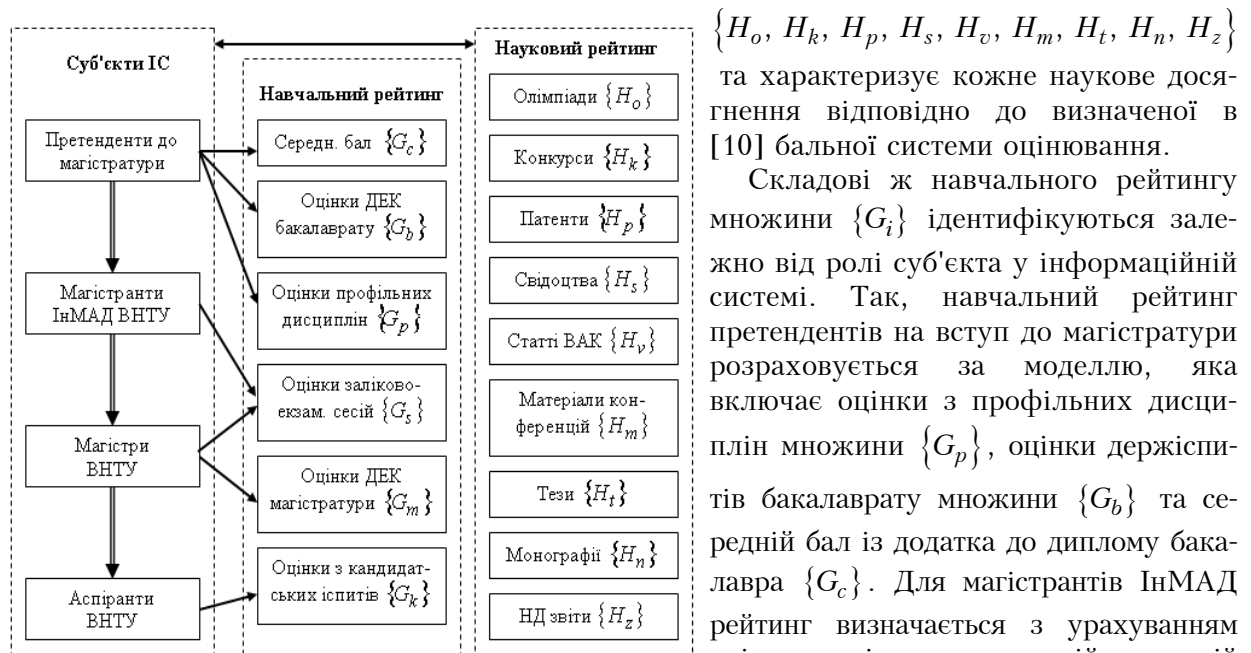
Суб'єкти ІС

Претенденти до магістратури

Магістранти ІнМАД ВНТУ

Магістри ВНТУ

Аспіранти ВНТУ

Навчальний рейтинг

Середн. бал $\{G_c\}$

Оцінки ДЕК бакалаврату $\{G_b\}$

Оцінки профільних дисциплін $\{G_p\}$

Оцінки заліково-екзам. сесій $\{G_s\}$

Оцінки ДЕК магістратури $\{G_m\}$

Оцінки з кандидатських іспитів $\{G_k\}$

Науковий рейтинг

Олімпіади $\{H_o\}$

Конкурси $\{H_k\}$

Патенти $\{H_p\}$

Свідоцтва $\{H_s\}$

Статті ВАК $\{H_v\}$

Матеріали конференцій $\{H_m\}$

Тези $\{H_t\}$

Монографії $\{H_n\}$

НД звіти $\{H_z\}$

$\{H_o, H_k, H_p, H_s, H_v, H_m, H_t, H_n, H_z\}$ та характеризує кожне наукове досягнення відповідно до визначеної в [10] бальної системи оцінювання.

Складові ж навчального рейтингу множини $\{G_i\}$ ідентифікуються залежно від ролі суб'єкта у інформаційній системі. Так, навчальний рейтинг претендентів на вступ до магістратури розраховується за моделлю, яка включає оцінки з профільних дисциплін множини $\{G_p\}$, оцінки держіспитів бакалаврату множини $\{G_b\}$ та середній бал із додатка до диплому бакалавра $\{G_c\}$. Для магістрантів ІнМАД рейтинг визначається з урахуванням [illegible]